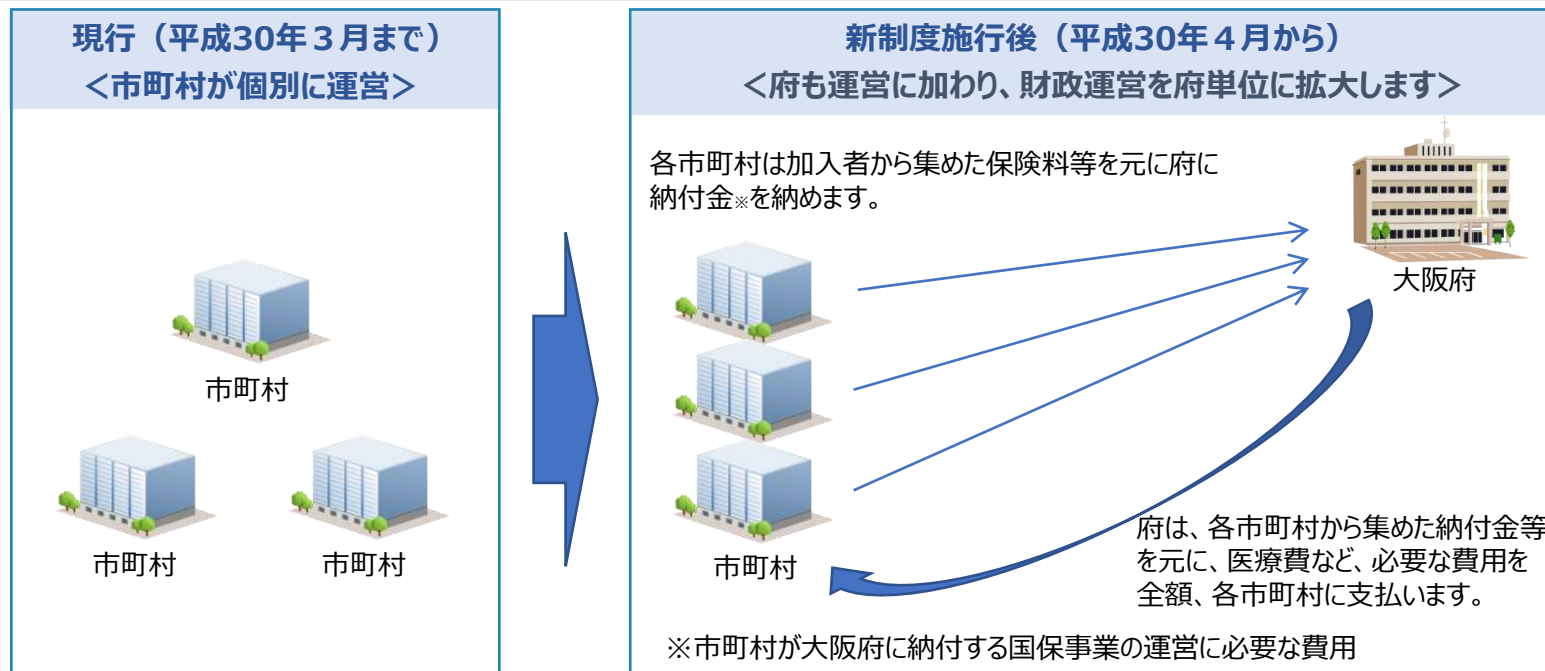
現行（平成30年３月まで）
＜市町村が個別に運営＞

市町村

市町村

市町村

新制度施行後（平成30年４月から）
＜府も運営に加わり、財政運営を府単位に拡大します＞

各市町村は加入者から集めた保険料等を元に府に納付金※を納めます。

大阪府

市町村

府は、各市町村から集めた納付金等を元に、医療費など、必要な費用を全額、各市町村に支払います。

※市町村が大阪府に納付する国保事業の運営に必要な費用